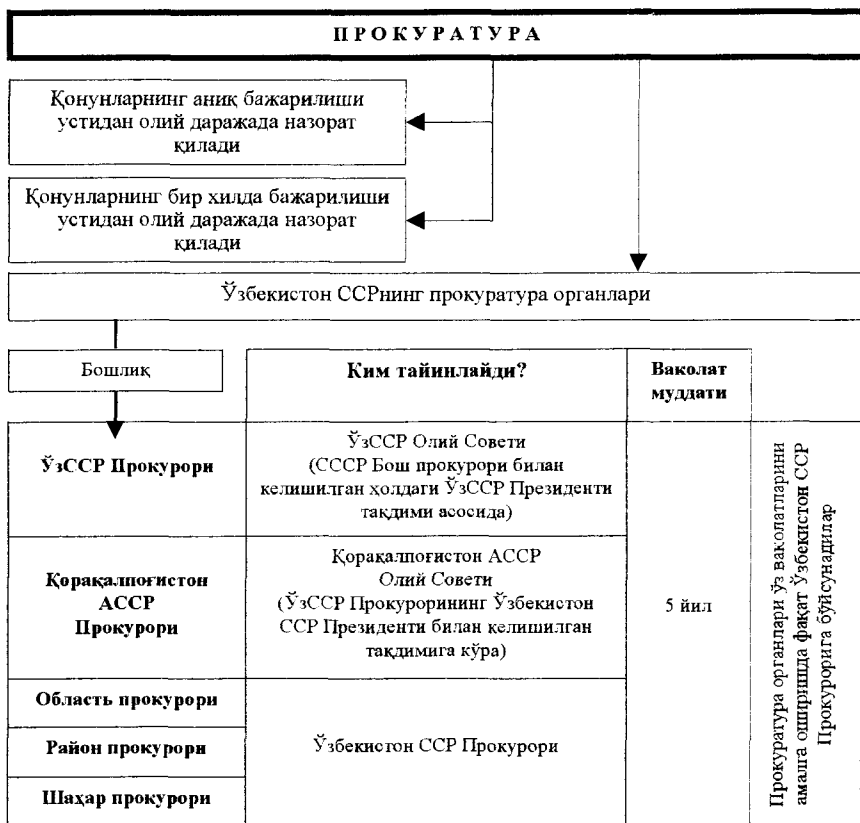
ПРОКУРАТУРА

Қонунларнинг аниқ бажарилиши устидан олий даражада назорат қилади

Қонунларнинг бир хилда бажарилиши устидан олий даражада назорат қилади

Ўзбекистон ССРнинг прокуратура органлари

| Бошлиқ | Ким тайинлайди? | Ваколат муддати | |
|---|---|---|---|
| ЎзССР Прокурори | ЎзССР Олий Совети (СССР Бош прокурори билан келишилган ҳолдаги ЎзССР Президенти тақдими асосида) | 5 йил | Прокуратура органлари ўз ваколатларини амалга оширишда фақат Ўзбекистон ССР Прокурорига бўйсунадилар |
| Қорақалпоғистон АССР Прокурори | Қорақалпоғистон АССР Олий Совети (ЎзССР Прокурорининг Ўзбекистон ССР Президенти билан келишилган тақдимига кўра) | | |
| Область прокурори | Ўзбекистон ССР Прокурори | | |
| Район прокурори | | | |
| Шаҳар прокурори | | | |